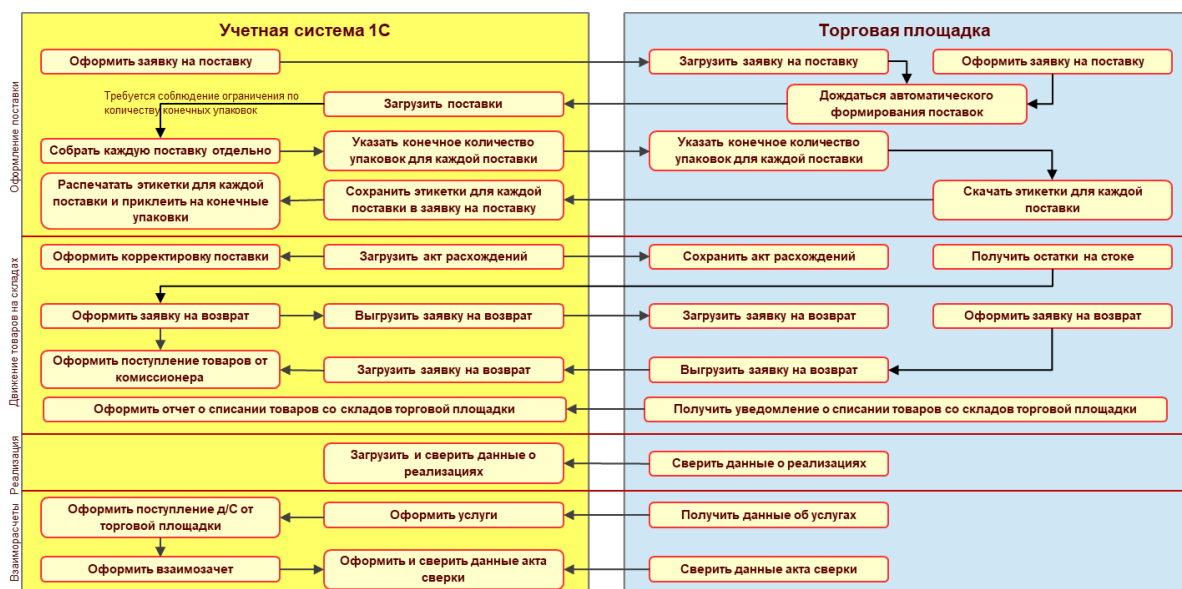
Учетная система 1С

Торговая площадка

Оформление поставки

Оформить заявку на поставку

Загрузить заявку на поставку

Оформить заявку на поставку

Требуется соблюдение ограничения по количеству конечных упаковок

Загрузить поставки

Дождаться автоматического формирования поставок

Собрать каждую поставку отдельно

Указать конечное количество упаковок для каждой поставки

Указать конечное количество упаковок для каждой поставки

Распечатать этикетки для каждой поставки и приклеить на конечные упаковки

Сохранить этикетки для каждой поставки в заявку на поставку

Скачать этикетки для каждой поставки

Движение товаров на складах

Оформить корректировку поставки

Загрузить акт расхождений

Сохранить акт расхождений

Получить остатки на стоке

Оформить заявку на возврат

Выгрузить заявку на возврат

Загрузить заявку на возврат

Оформить заявку на возврат

Оформить поступление товаров от комиссионера

Загрузить заявку на возврат

Выгрузить заявку на возврат

Оформить отчет о списании товаров со складов торговой площадки

Получить уведомление о списании товаров со складов торговой площадки

Реализация

Загрузить и сверить данные о реализациях

Сверить данные о реализациях

Взаиморасчеты

Оформить поступление д/С от торговой площадки

Оформить услуги

Получить данные об услугах

Оформить взаимозачет

Оформить и сверить данные акта сверки

Сверить данные акта сверки